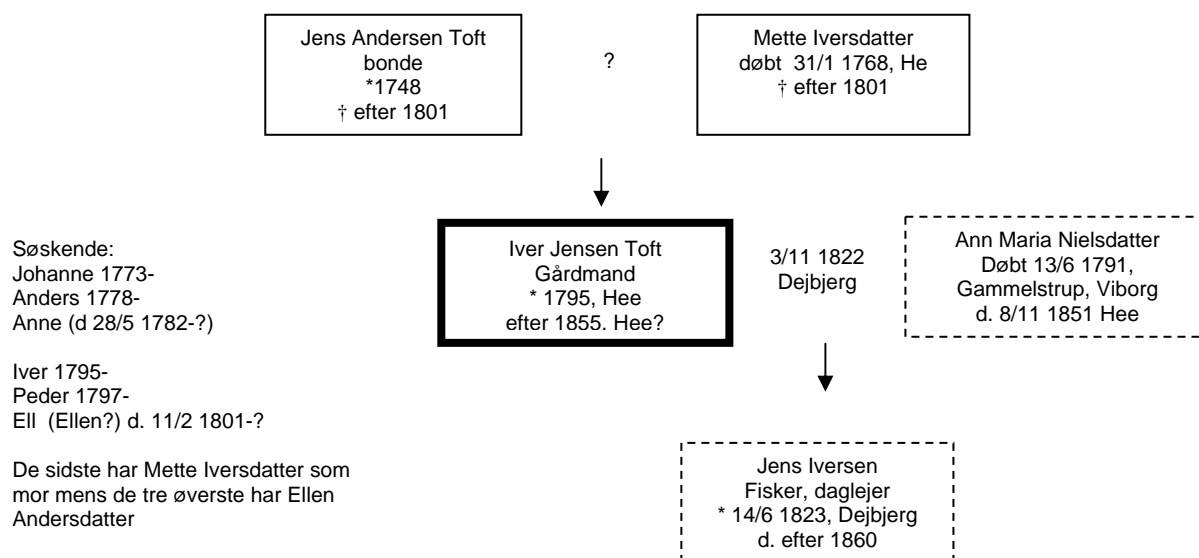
Jens Andersen Toft
bonde
*1748
† efter 1801

?

Mette Iversdatter
døbt 31/1 1768, He
† efter 1801

Søskende:
Johanne 1773-
Anders 1778-
Anne (d 28/5 1782-?)

Iver 1795-
Peder 1797-
Ell (Ellen?) d. 11/2 1801-?

De sidste har Mette Iversdatter som mor mens de tre øverste har Ellen Andersdatter

Iver Jensen Toft
Gårdmand
* 1795, Hee
efter 1855. Hee?

3/11 1822
Dejbjerg

Ann Maria Nielsdatter
Døbt 13/6 1791,
Gammelstrup, Viborg
d. 8/11 1851 Hee

Jens Iversen
Fisker, daglejer
* 14/6 1823, Dejbjerg
d. efter 1860